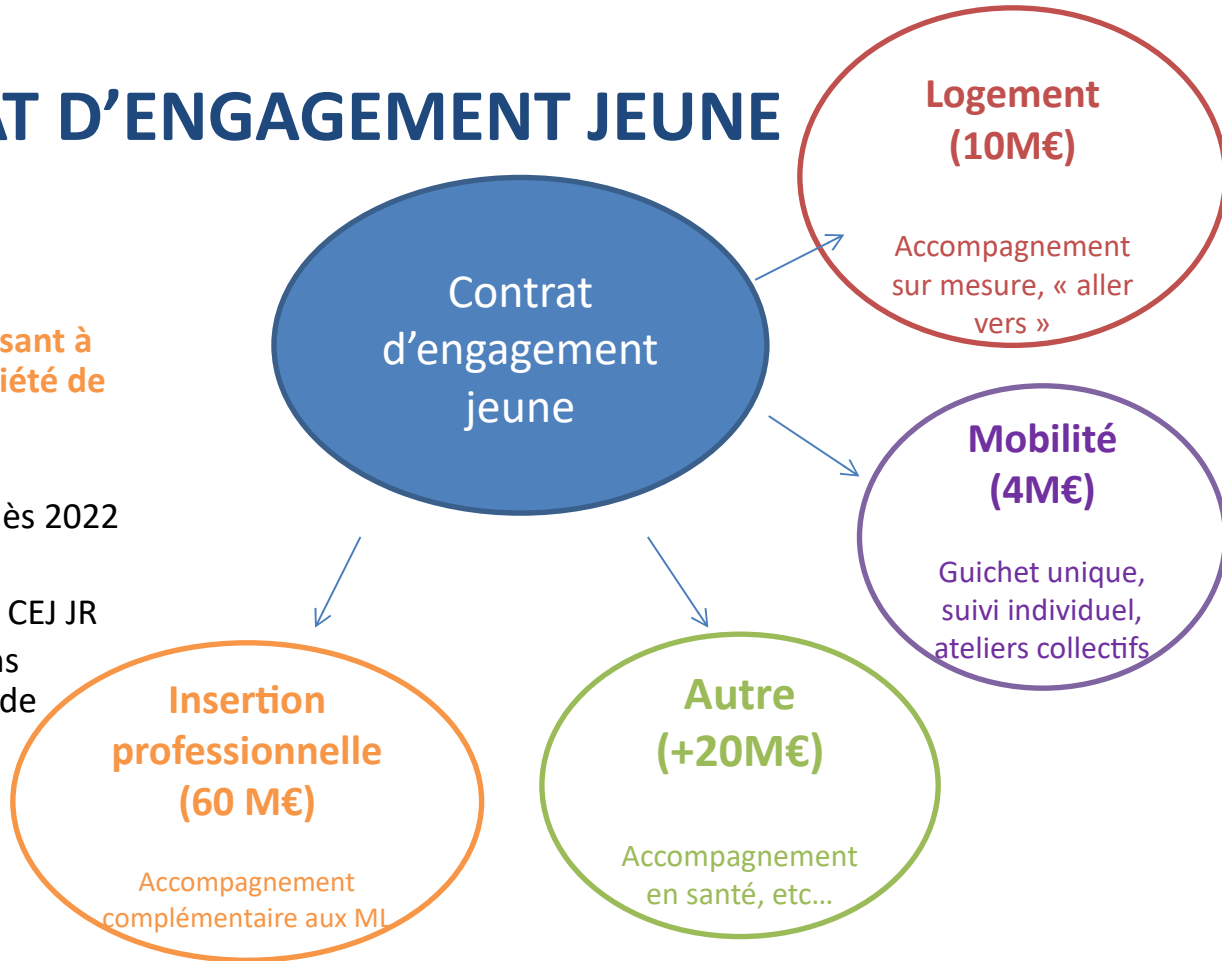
AT D'ENGAGEMENT JEUNE

sant à
iété de

ès 2022

CEJ JR

ns
de

Contrat d'engagement jeune

Logement
(10M€)

Accompagnement sur mesure, « aller vers »

Mobilité
(4M€)

Guichet unique, suivi individuel, ateliers collectifs

Insertion professionnelle
(60 M€)

Accompagnement complémentaire aux ML

Autre
(+20M€)

Accompagnement en santé, etc…